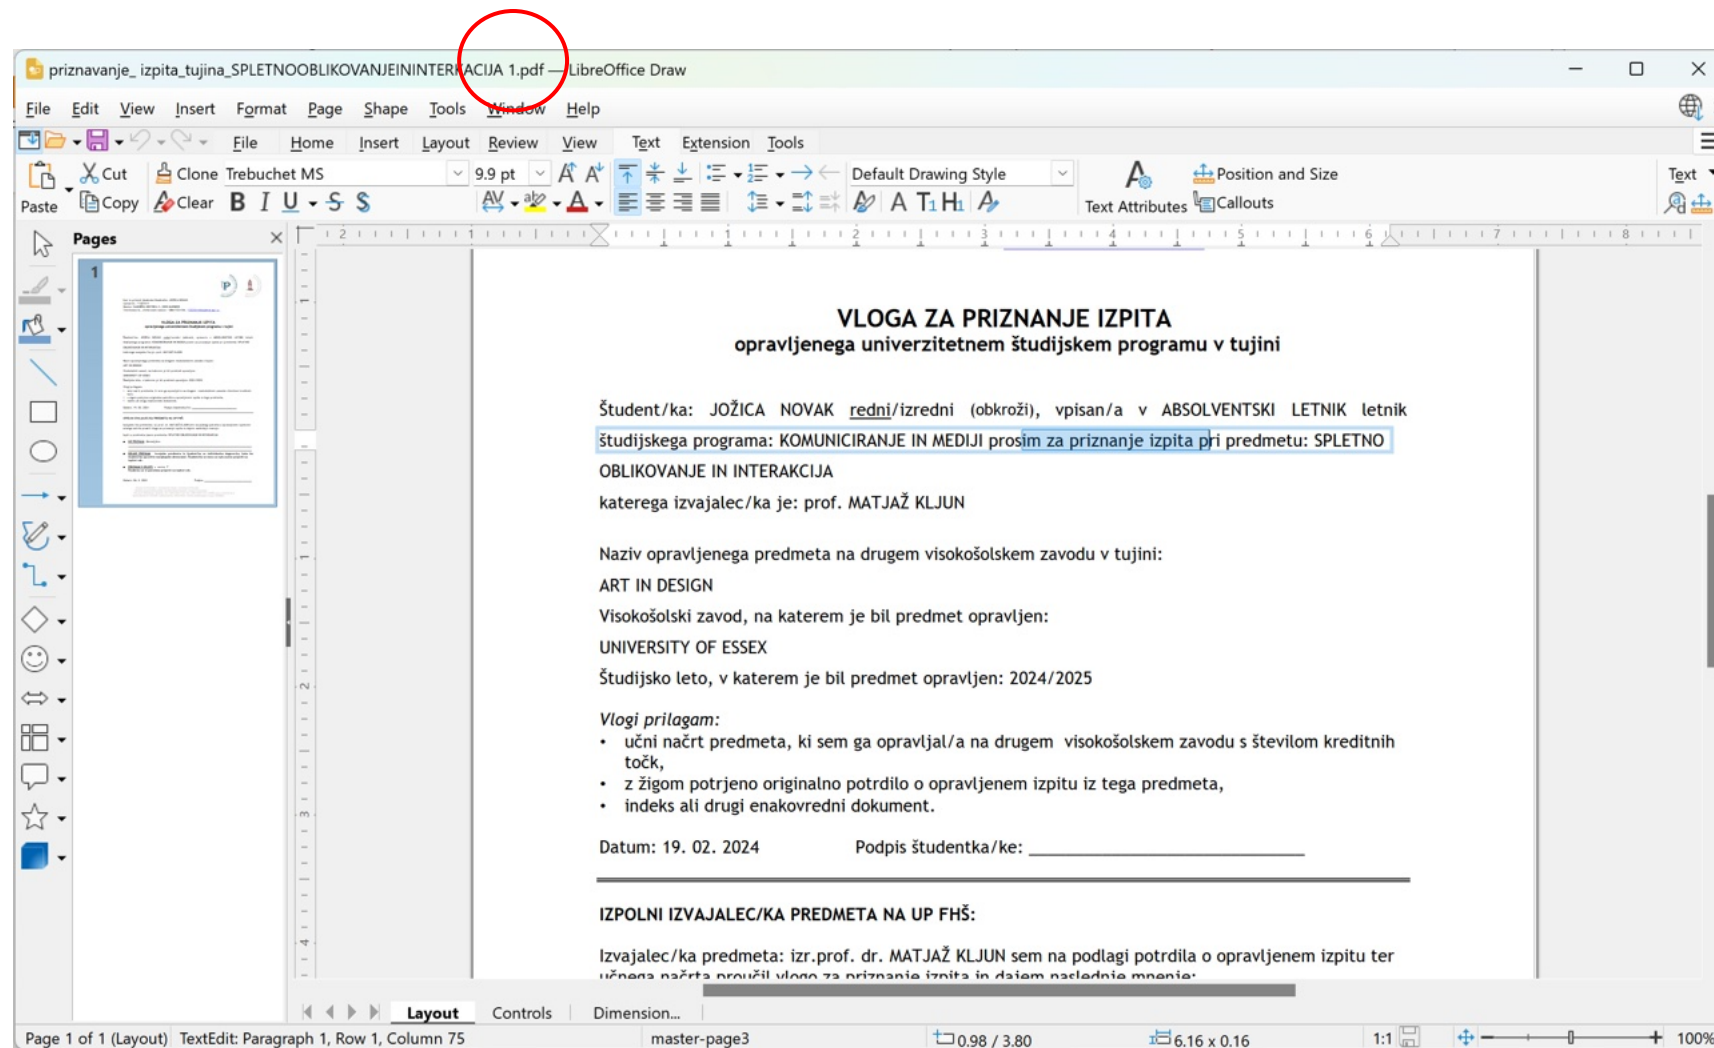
priznavanje_ izpita_tujina_SPLETNOOBLIKOVANJEININTERAKCIJA 1.pdf — LibreOffice Draw

File Edit View Insert Format Page Shape Tools Window Help

File Home Insert Layout Review View Text Extension Tools

Paste Cut Copy Clone Clear Trebuchet MS 9.9 pt Default Drawing Style Text Attributes Position and Size Callouts Text

Pages

1

VLOGA ZA PRIZNANJE IZPITA
opravljenega univerzitetnem študijskem programu v tujini

Študent/ka: JOŽICA NOVAK redni/izredni (obkroži), vpisan/a v ABSOLVENTSKI LETNIK letnik študijskega programa: KOMUNICIRANJE IN MEDIJI prosim za priznanje izpita pri predmetu: SPLETNO OBLIKOVANJE IN INTERAKCIJA

katerega izvajalec/ka je: prof. MATJAŽ KLJUN

Naziv opravljenega predmeta na drugem visokošolskem zavodu v tujini:
ART IN DESIGN
Visokošolski zavod, na katerem je bil predmet opravljen:
UNIVERSITY OF ESSEX
Študijsko leto, v katerem je bil predmet opravljen: 2024/2025

Vlogi prilagam:
• učni načrt predmeta, ki sem ga opravljal/a na drugem visokošolskem zavodu s številom kreditnih točk,
• z žigom potrjeno originalno potrdilo o opravljenem izpitu iz tega predmeta,
• indeks ali drugi enakovredni dokument.

Datum: 19. 02. 2024 Podpis študentka/ke: ___________________________

IZPOLNI IZVAJALEC/KA PREDMETA NA UP FHŠ:

Izvajalec/ka predmeta: izr.prof. dr. MATJAŽ KLJUN sem na podlagi potrdila o opravljenem izpitu ter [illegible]

Layout Controls Dimension...

Page 1 of 1 (Layout) TextEdit: Paragraph 1, Row 1, Column 75 master-page3 0.98 / 3.80 6.16 x 0.16 1:1 100%